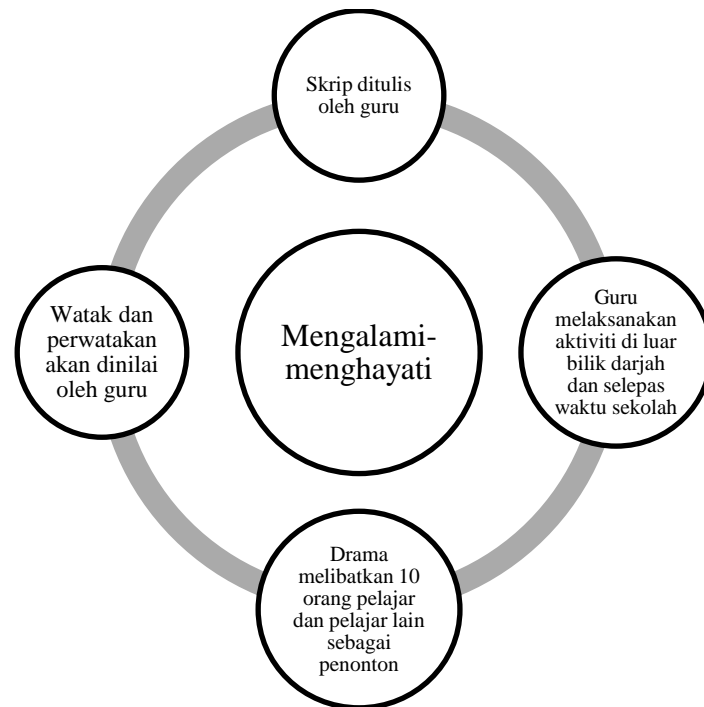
Skrip ditulis oleh guru

Watak dan perwatakan akan dinilai oleh guru

Mengalami-menghayati

Guru melaksanakan aktiviti di luar bilik darjah dan selepas waktu sekolah

Drama melibatkan 10 orang pelajar dan pelajar lain sebagai penonton